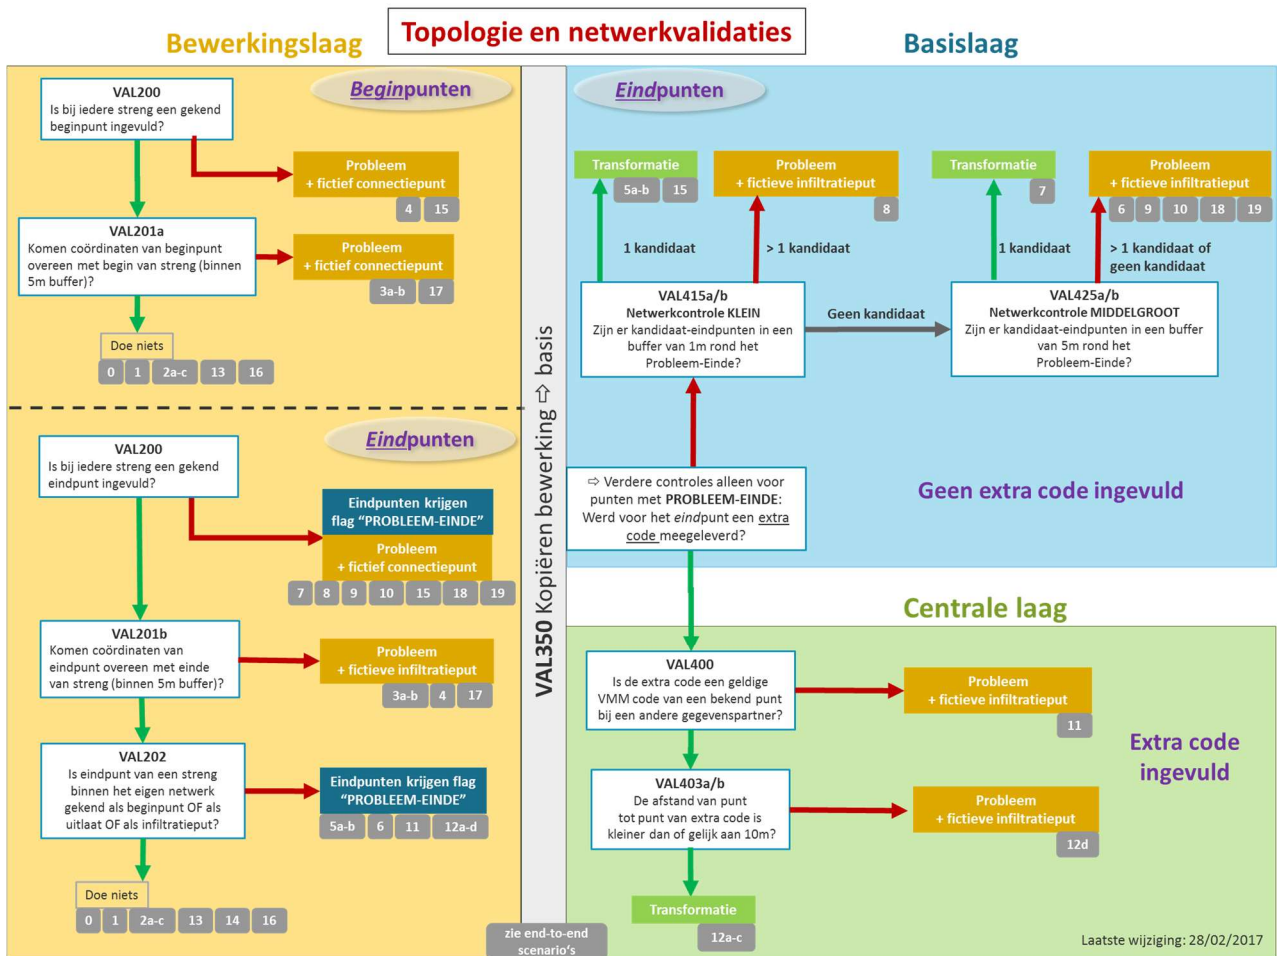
Bewerkingslaag

Topologie en netwerkvalidaties

Basislaag

Beginpunten

VAL200
Is bij iedere streng een gekend beginpunt ingevuld?

Probleem
+ fictief connectiepunt

4 15

VAL201a
Komen coördinaten van beginpunt overeen met begin van streng (binnen 5m buffer)?

Probleem
+ fictief connectiepunt

3a-b 17

Doe niets

0 1 2a-c 13 16

Eindpunten

VAL200
Is bij iedere streng een gekend eindpunt ingevuld?

Eindpunten krijgen flag "PROBLEEM-EINDE"

Probleem
+ fictief connectiepunt

7 8 9 10 15 18 19

VAL201b
Komen coördinaten van eindpunt overeen met einde van streng (binnen 5m buffer)?

Probleem
+ fictieve infiltratieput

3a-b 4 17

VAL202
Is eindpunt van een streng binnen het eigen netwerk gekend als beginpunt OF als uitlaat OF als infiltratieput?

Eindpunten krijgen flag "PROBLEEM-EINDE"

5a-b 6 11 12a-d

Doe niets

0 1 2a-c 13 14 16

VAL350 Kopiëren bewerking ⇧ basis

zie end-to-end scenario's

Eindpunten

Transformatie

5a-b 15

Probleem
+ fictieve infiltratieput

8

Transformatie

7

Probleem
+ fictieve infiltratieput

6 9 10 18 19

1 kandidaat

> 1 kandidaat

1 kandidaat

> 1 kandidaat of geen kandidaat

VAL415a/b
Netwerkcontrole KLEIN
Zijn er kandidaat-eindpunten in een buffer van 1m rond het Probleem-Einde?

Geen kandidaat

VAL425a/b
Netwerkcontrole MIDDELGROOT
Zijn er kandidaat-eindpunten in een buffer van 5m rond het Probleem-Einde?

⇨ Verdere controles alleen voor punten met PROBLEEM-EINDE:
Werd voor het eindpunt een extra code meegeleverd?

Geen extra code ingevuld

Centrale laag

VAL400
Is de extra code een geldige VMM code van een bekend punt bij een andere gegevenspartner?

Probleem
+ fictieve infiltratieput

11

Extra code ingevuld

VAL403a/b
De afstand van punt tot punt van extra code is kleiner dan of gelijk aan 10m?

Probleem
+ fictieve infiltratieput

12d

Transformatie

12a-c

Laatste wijziging: 28/02/2017